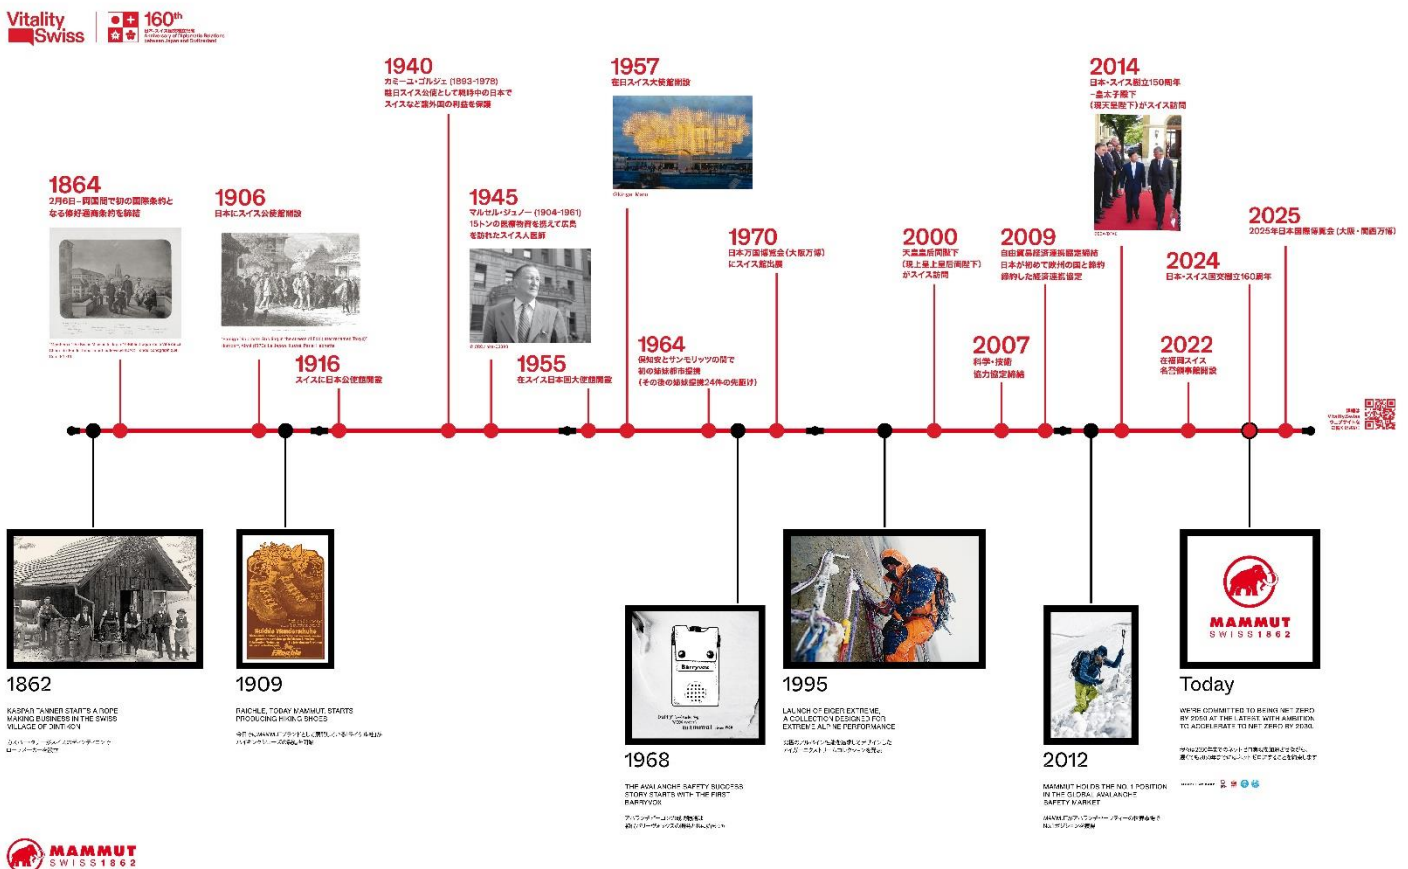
Vitality Swiss

160th
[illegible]

1940
カミーユ・ゴルジェ (1893-1978)
駐日スイス公使として戦時中の日本で
スイスなど諸外国の利益を保護

1957
駐日スイス大使館創設

2014
日本・スイス国交樹立150周年
-皇太子殿下
(現天皇陛下)がスイス訪問

1864
2月6日—両国間で初の国際条約と
なる修好通商条約を締結

1906
日本にスイス公使館開設

1945
マルセル・ジュノー (1904-1961)
15トンの医療物資を携えて広島
を訪れたスイス人医師

1970
日本万国博覧会(大阪万博)
にスイス館出展

2000
天皇皇后両陛下
(現上皇上皇后両陛下)
がスイス訪問

2009
自由貿易経済連携協定締結
日本が初めて欧州の国と締約
締約した経済連携協定

2025
2025年日本国際博覧会 (大阪・関西万博)

2024
日本・スイス国交樹立160周年

1916
スイスに日本公使館開設

1955
在スイス日本国大使館開設

1964
保知安とサンモリッツの間で
初の姉妹都市提携
(その後の姉妹提携24件の先駆け)

2007
科学・技術
協力協定締結

2022
在福岡スイス
名誉領事館開設

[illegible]

1862
KASPAR TANNER STARTS A ROPE MAKING BUSINESS IN THE SWISS VILLAGE OF DINTIKON
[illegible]

1909
RAICHLE, TODAY MAMMUT, STARTS PRODUCING HIKING SHOES
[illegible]

1968
THE AVALANCHE SAFETY SUCCESS STORY STARTS WITH THE FIRST BARRYVOX
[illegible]

1995
LAUNCH OF EIGER EXTREME, A COLLECTION DESIGNED FOR EXTREME ALPINE PERFORMANCE
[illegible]

2012
MAMMUT HOLDS THE NO. 1 POSITION IN THE GLOBAL AVALANCHE SAFETY MARKET
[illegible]

Today
WE'RE COMMITTED TO BEING NET ZERO BY 2050 AT THE LATEST WITH AMBITION TO ACCELERATE TO NET ZERO BY 2030.
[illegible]

MAMMUT
SWISS 1862